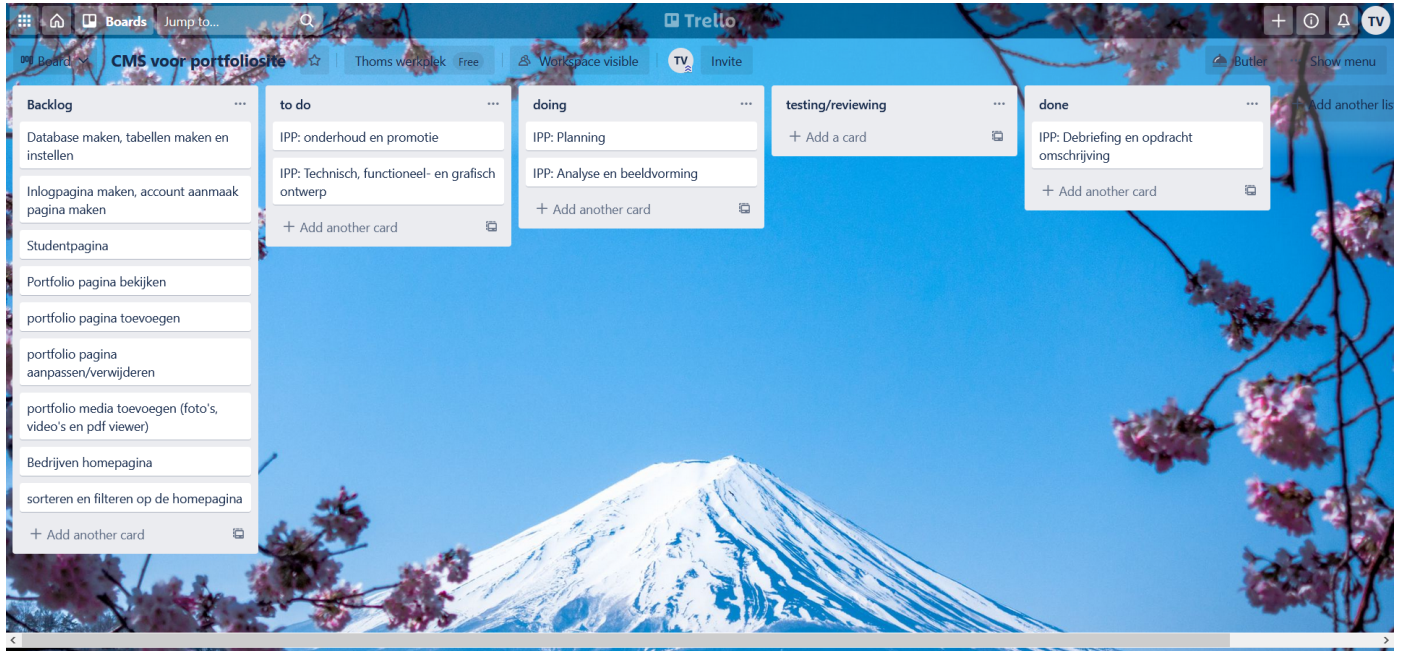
Boards Jump to...

Trello

TV

Board CMS voor portfoliosite Thoms werkplek Free Workspace visible TV Invite Butler Show menu

Backlog ...

Database maken, tabellen maken en instellen

Inlogpagina maken, account aanmaak pagina maken

Studentpagina

Portfolio pagina bekijken

portfolio pagina toevoegen

portfolio pagina aanpassen/verwijderen

portfolio media toevoegen (foto's, video's en pdf viewer)

Bedrijven homepagina

sorteren en filteren op de homepagina

+ Add another card

to do ...

IPP: onderhoud en promotie

IPP: Technisch, functioneel- en grafisch ontwerp

+ Add another card

doing ...

IPP: Planning

IPP: Analyse en beeldvorming

+ Add another card

testing/reviewing ...

+ Add a card

done ...

IPP: Debriefing en opdracht omschrijving

+ Add another card

+ Add another lis